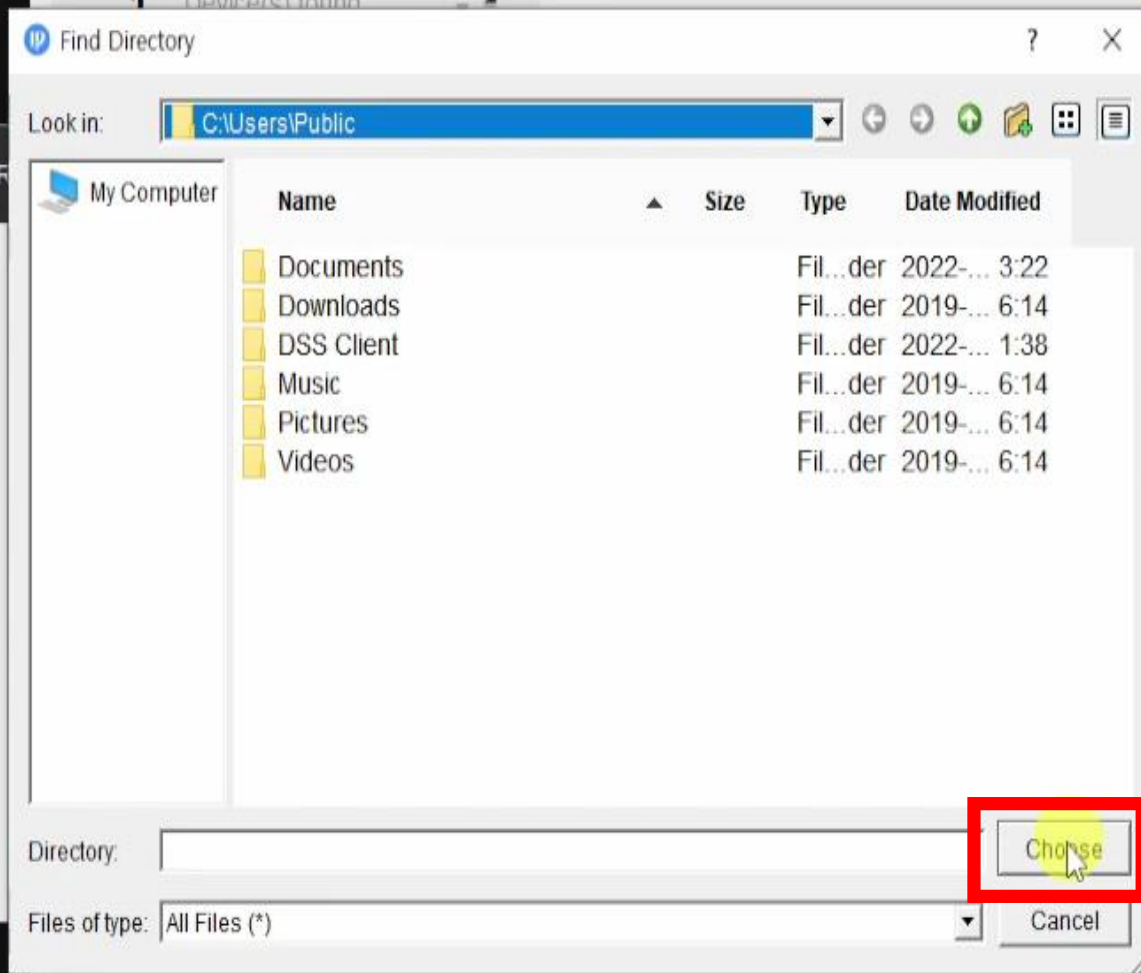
Find Directory

?

Look in: C:\Users\Public

My Computer

| Name | Size | Type | Date Modified |
|---|---|---|---|
| Documents | | Fil...der | 2022-... 3:22 |
| Downloads | | Fil...der | 2019-... 6:14 |
| DSS Client | | Fil...der | 2022-... 1:38 |
| Music | | Fil...der | 2019-... 6:14 |
| Pictures | | Fil...der | 2019-... 6:14 |
| Videos | | Fil...der | 2019-... 6:14 |

Directory:

Choose

Files of type: All Files (*)

Cancel